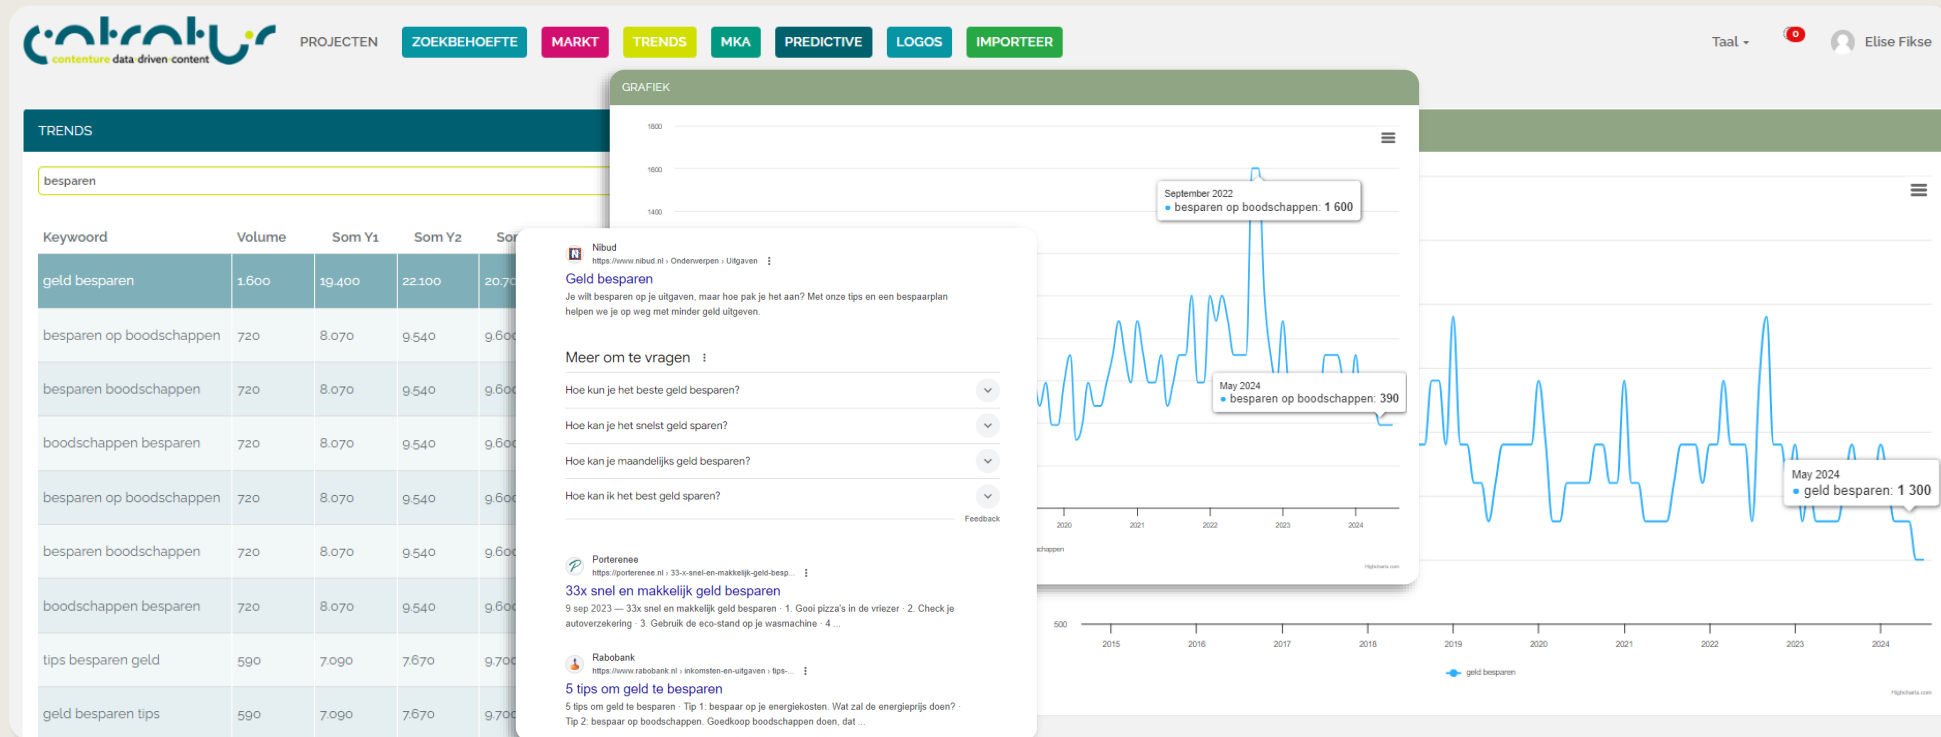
contentur
contenture data driven content

PROJECTEN ZOEKBEHOEFTE MARKT TRENDS MKA PREDICTIVE LOGOS IMPORTEER

Taal 0 Elise Fikse

TRENDS

besparen

| Keyword | Volume | Som Y1 | Som Y2 | Sor |
|---|---|---|---|---|
| geld besparen | 1.600 | 19.400 | 22.100 | 20.7 |
| besparen op boodschappen | 720 | 8.070 | 9.540 | 9.60 |
| besparen boodschappen | 720 | 8.070 | 9.540 | 9.60 |
| boodschappen besparen | 720 | 8.070 | 9.540 | 9.60 |
| besparen op boodschappen | 720 | 8.070 | 9.540 | 9.60 |
| besparen boodschappen | 720 | 8.070 | 9.540 | 9.60 |
| boodschappen besparen | 720 | 8.070 | 9.540 | 9.60 |
| tips besparen geld | 590 | 7.090 | 7.670 | 9.70 |
| geld besparen tips | 590 | 7.090 | 7.670 | 9.70 |

GRAFIEK

1800
1600
1400

September 2022
besparen op boodschappen: 1 600

May 2024
besparen op boodschappen: 390

2020 2021 2022 2023 2024
chappen
Highcharts.com

Nibud
https://www.nibud.nl › Onderwerpen › Uitgaven
Geld besparen
Je wilt besparen op je uitgaven, maar hoe pak je het aan? Met onze tips en een bespaarplan helpen we je op weg met minder geld uitgeven.

Meer om te vragen
Hoe kun je het beste geld besparen?
Hoe kan je het snelst geld sparen?
Hoe kan je maandelijks geld besparen?
Hoe kan ik het best geld sparen?
Feedback

Porterenee
https://porterenee.nl › 33-x-snel-en-makkelijk-geld-besp...
33x snel en makkelijk geld besparen
9 sep 2023 — 33x snel en makkelijk geld besparen · 1. Gooi pizza's in de vriezer · 2. Check je autoverzekering · 3. Gebruik de eco-stand op je wasmachine · 4 ...

Rabobank
https://www.rabobank.nl › inkomsten-en-uitgaven › tips-...
5 tips om geld te besparen
5 tips om geld te besparen · Tip 1: bespaar op je energiekosten. Wat zal de energieprijs doen? · Tip 2: bespaar op boodschappen. Goedkoop boodschappen doen, dat ...

May 2024
geld besparen: 1 300

500
2015 2016 2017 2018 2019 2020 2021 2022 2023 2024
geld besparen
Highcharts.com